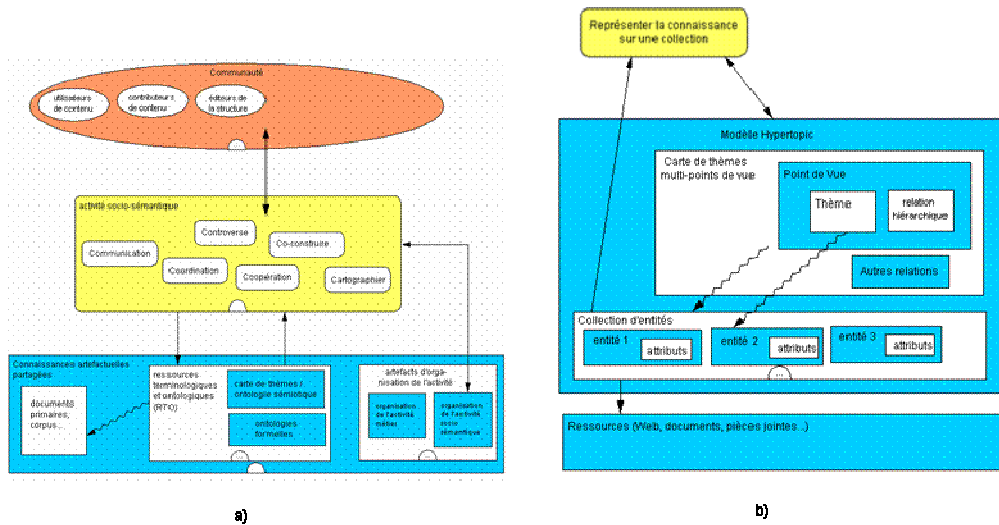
Communauté

utilisateurs de contenu

contributeurs de contenu

éditeurs de la structure

activité socio-sémantique

Controverse

Co-construire

Communication

Coordination

Coopération

Cartographier

Connaissances artefactuelles partagées

documents primaires, corpus...

ressources terminologiques et ontologiques (RTO)

carte de thèmes / ontologie sémiotique

ontologies formelles

artefacts d'organisation de l'activité

organisation de l'activité métier

organisation de l'activité socio sémantique

a)

Représenter la connaissance sur une collection

Modèle Hypertopic

Carte de thèmes multi-points de vue

Point de Vue

Thème

relation hiérarchique

Autres relations

Collection d'entités

entité 1

attributs

entité 2

attributs

entité 3

attributs

Ressources (Web, documents, pièces jointes...)

b)